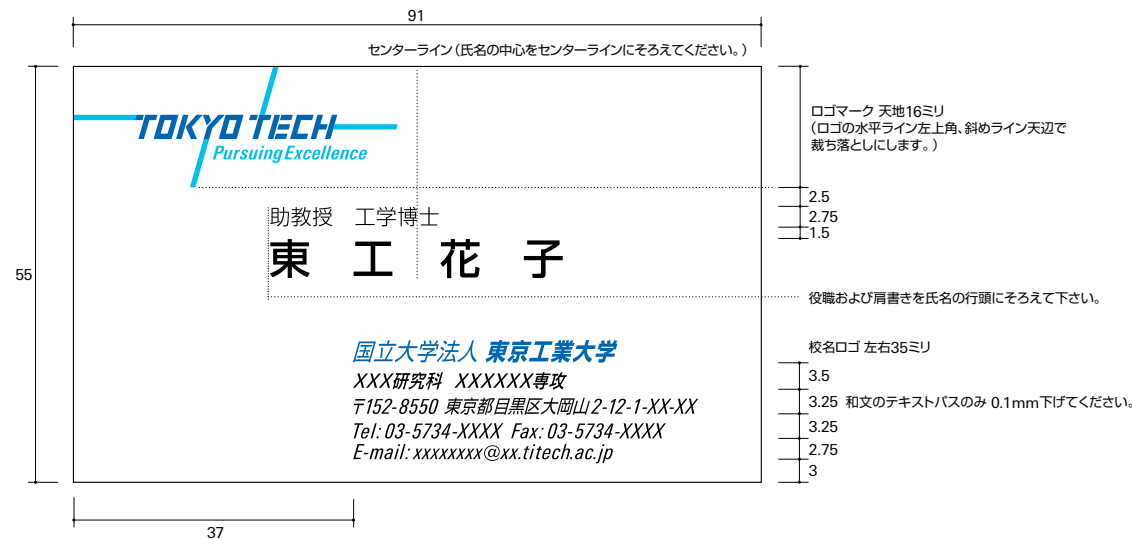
91

センターライン（氏名の中心をセンターラインにそろえてください。）

55

TOKYO TECH
Pursuing Excellence

ロゴマーク 天地16ミリ
（ロゴの水平ライン左上角、斜めライン天辺で裁ち落としにします。）

2.5
2.75
1.5

助教授　工学博士
東　工　花　子

役職および肩書きを氏名の行頭にそろえて下さい。

国立大学法人 東京工業大学
XXX研究科　XXXXXX専攻
〒152-8550 東京都目黒区大岡山2-12-1-XX-XX
Tel: 03-5734-XXXX　Fax: 03-5734-XXXX
E-mail: xxxxxxxx@xx.titech.ac.jp

校名ロゴ 左右35ミリ

3.5
3.25 和文のテキストパスのみ 0.1mm下げてください。
3.25
2.75
3

37